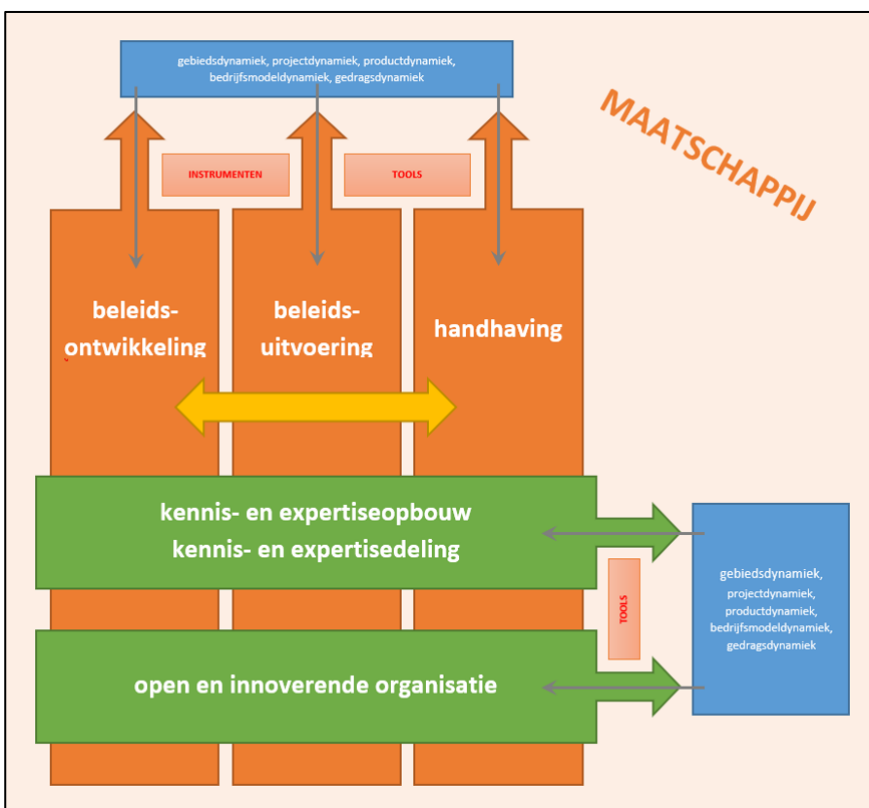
gebiedsdynamiek, projectdynamiek, productdynamiek, bedrijfsmodeldynamiek, gedragsdynamiek

MAATSCHAPPIJ

INSTRUMENTEN

TOOLS

beleids-ontwikkeling

beleids-uitvoering

handhaving

kennis- en expertiseopbouw
kennis- en expertisedeling

TOOLS

gebiedsdynamiek, projectdynamiek, productdynamiek, bedrijfsmodeldynamiek, gedragsdynamiek

open en innoverende organisatie